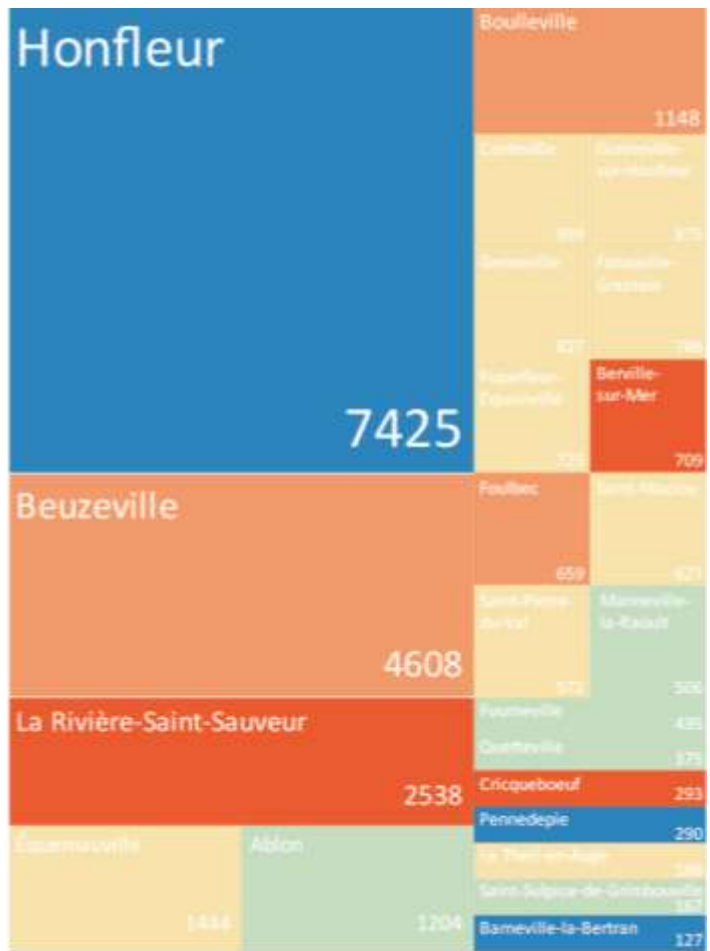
Honfleur
7425

Boulleville
1148

Conteville
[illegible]

Genneville-sur-Honfleur
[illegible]

Genneville
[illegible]

Fatouville-Grestain
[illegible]

Fiquefleur-Équainville
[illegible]

Berville-sur-Mer
709

Beuzeville
4608

Foulbec
659

Saint-Maclou
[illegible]

Saint-Pierre-du-Val
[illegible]

Manneville-la-Raoult
506

La Rivière-Saint-Sauveur
2538

Fourneville
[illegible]

Quetteville
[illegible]

Cricqueboeuf
293

Pennedepie
290

Le Theil-en-Auge
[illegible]

Saint-Sulpice-de-Grimbouville
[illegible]

Barneville-la-Bertran
127

Équemauville
1444

Ablon
1204